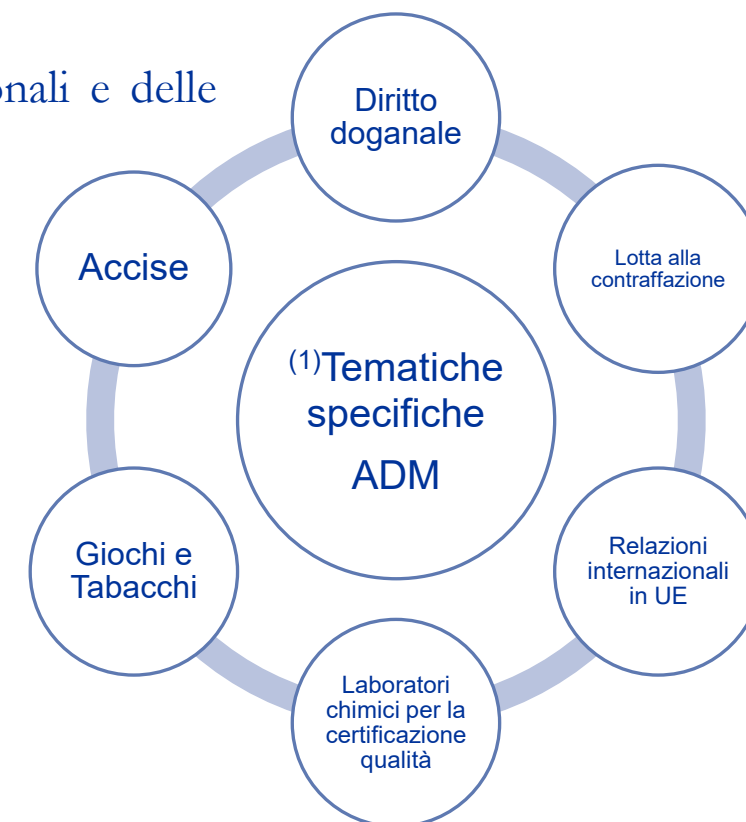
onali e delle

Diritto doganale

Lotta alla contraffazione

Relazioni internazionali in UE

Laboratori chimici per la certificazione qualità

Giochi e Tabacchi

Accise

$^{(1)}$Tematiche specifiche ADM